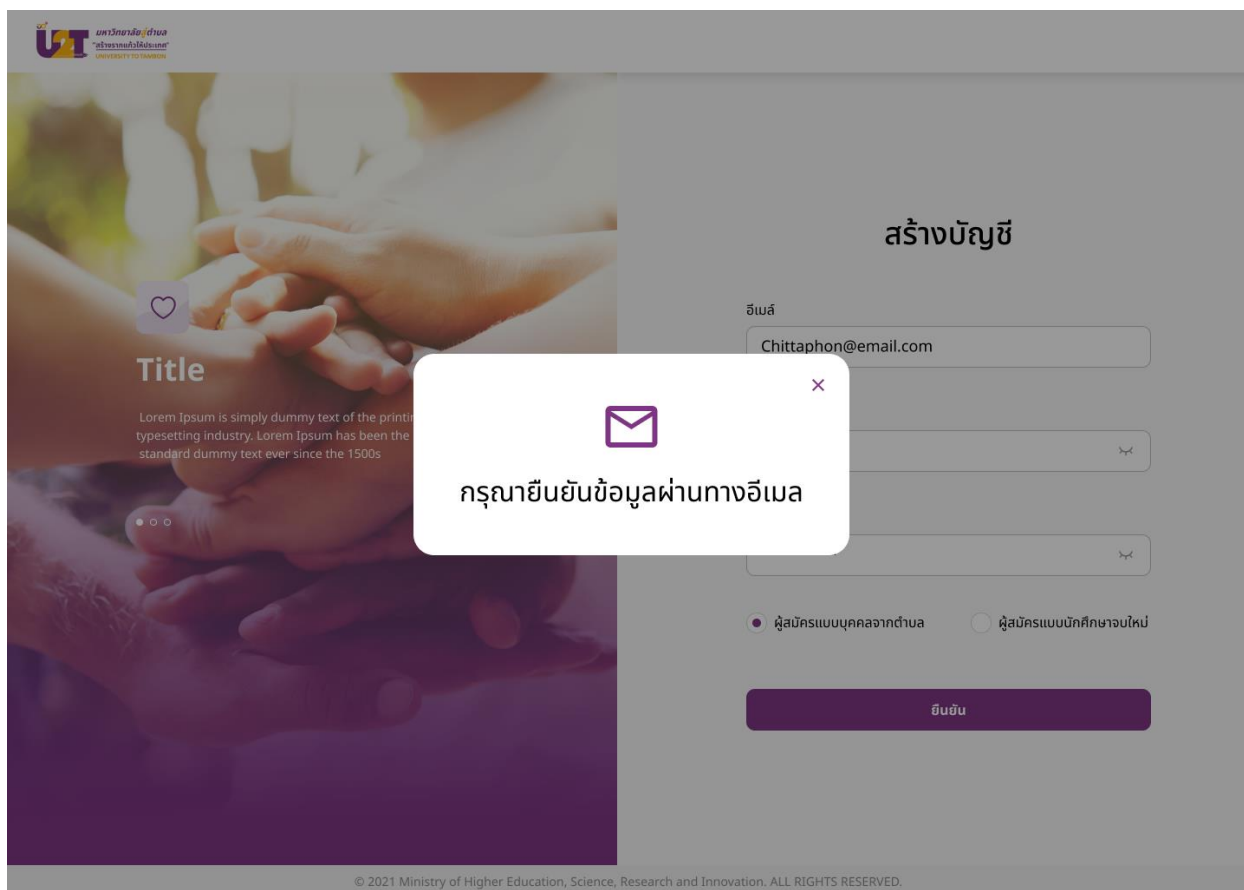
U2T มหาวิทยาลัยสู่ตำบล "สร้างรากแก้วให้ประเทศ" UNIVERSITY TO TAMBON

Title

Lorem Ipsum is simply dummy text of the printi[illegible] typesetting industry. Lorem Ipsum has been the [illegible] standard dummy text ever since the 1500s

สร้างบัญชี

อีเมล์

Chittaphon@email.com

×

กรุณายืนยันข้อมูลผ่านทางอีเมล

ผู้สมัครแบบบุคคลจากตำบล

ผู้สมัครแบบนักศึกษาจบใหม่

ยืนยัน

© 2021 Ministry of Higher Education, Science, Research and Innovation. ALL RIGHTS RESERVED.